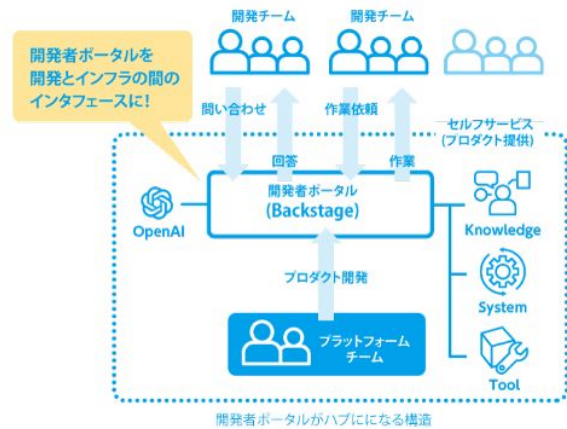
開発者ポータルを
開発とインフラの間の
インタフェースに！

開発チーム

開発チーム

問い合わせ

回答

作業依頼

作業

セルフサービス
(プロダクト提供)

OpenAI

開発者ポータル
(Backstage)

Knowledge

プロダクト開発

System

プラットフォーム
チーム

Tool

開発者ポータルがハブにになる構造